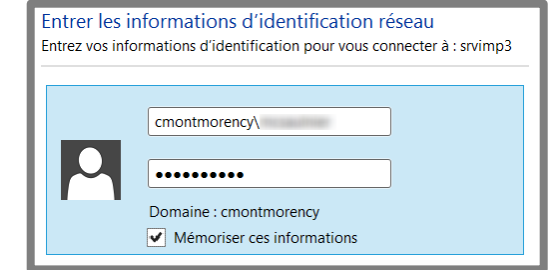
Entrer les informations d'identification réseau

Entrez vos informations d'identification pour vous connecter à : srvimp3

cmontmorency\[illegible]

••••••••••

Domaine : cmontmorency

Mémoriser ces informations